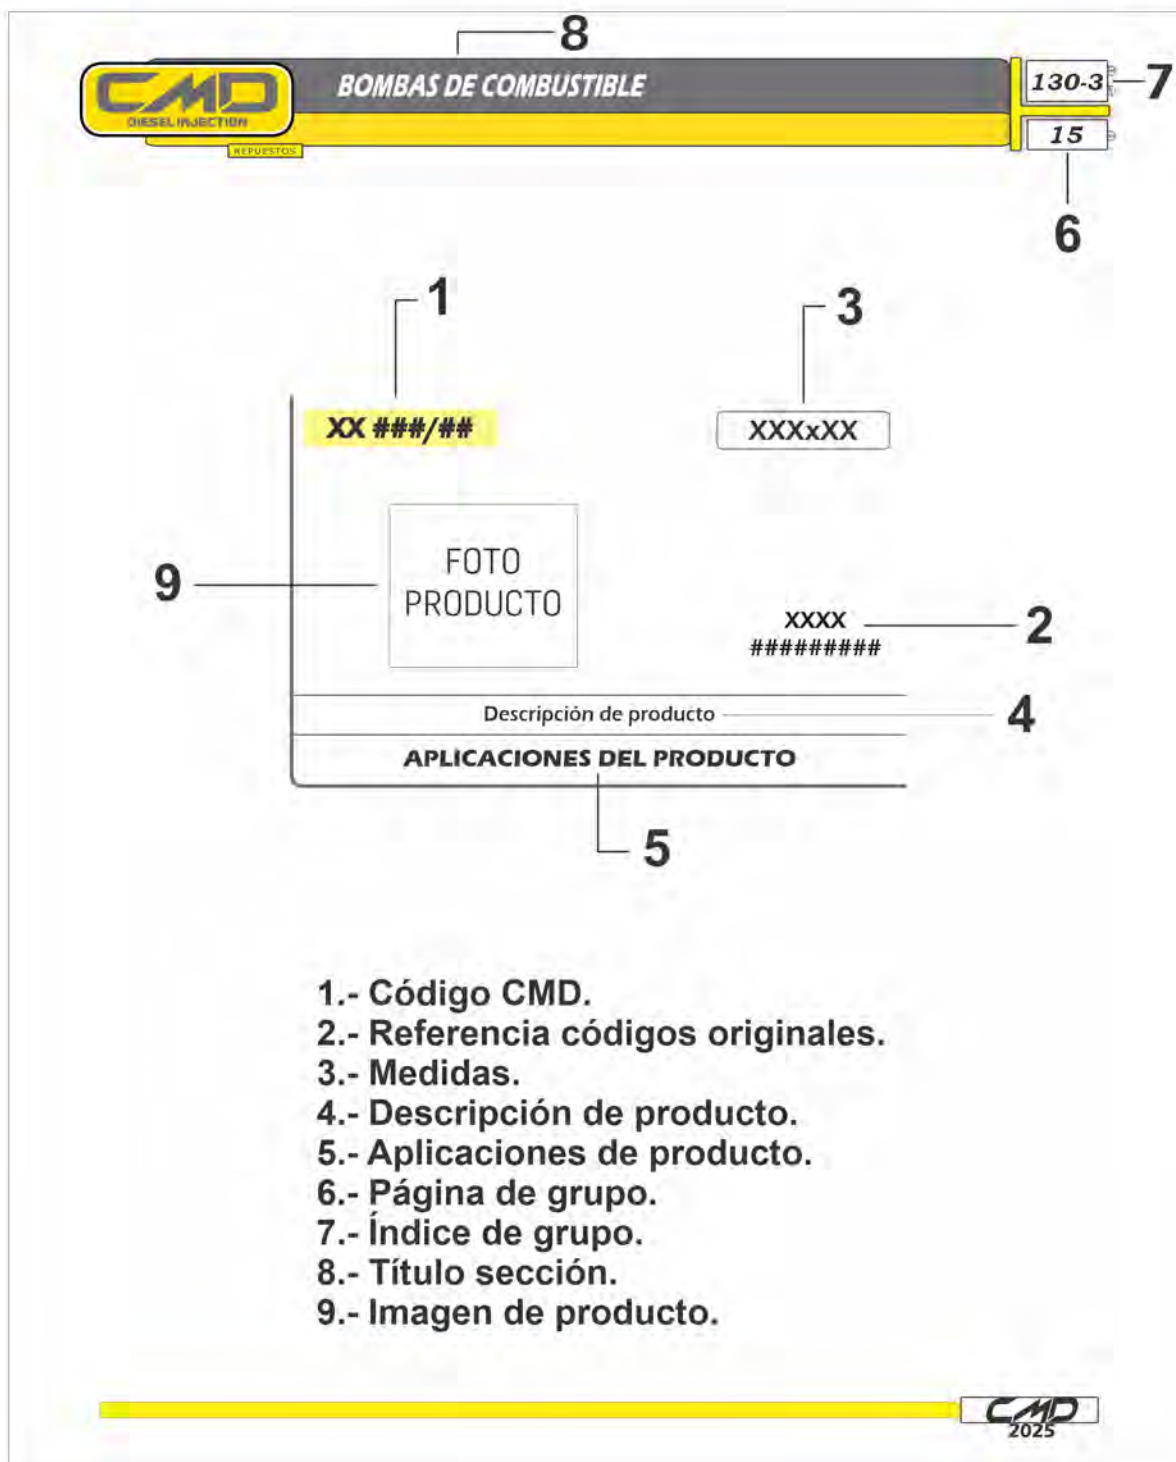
8

CMD DIESEL INJECTION REPUESTOS

BOMBAS DE COMBUSTIBLE

130-3 7

15

6

1

3

XX ###/##

XXXxXX

9

FOTO PRODUCTO

XXXX
#########

2

Descripción de producto

4

APLICACIONES DEL PRODUCTO

5

1.- Código CMD.
2.- Referencia códigos originales.
3.- Medidas.
4.- Descripción de producto.
5.- Aplicaciones de producto.
6.- Página de grupo.
7.- Índice de grupo.
8.- Título sección.
9.- Imagen de producto.

CMD 2025